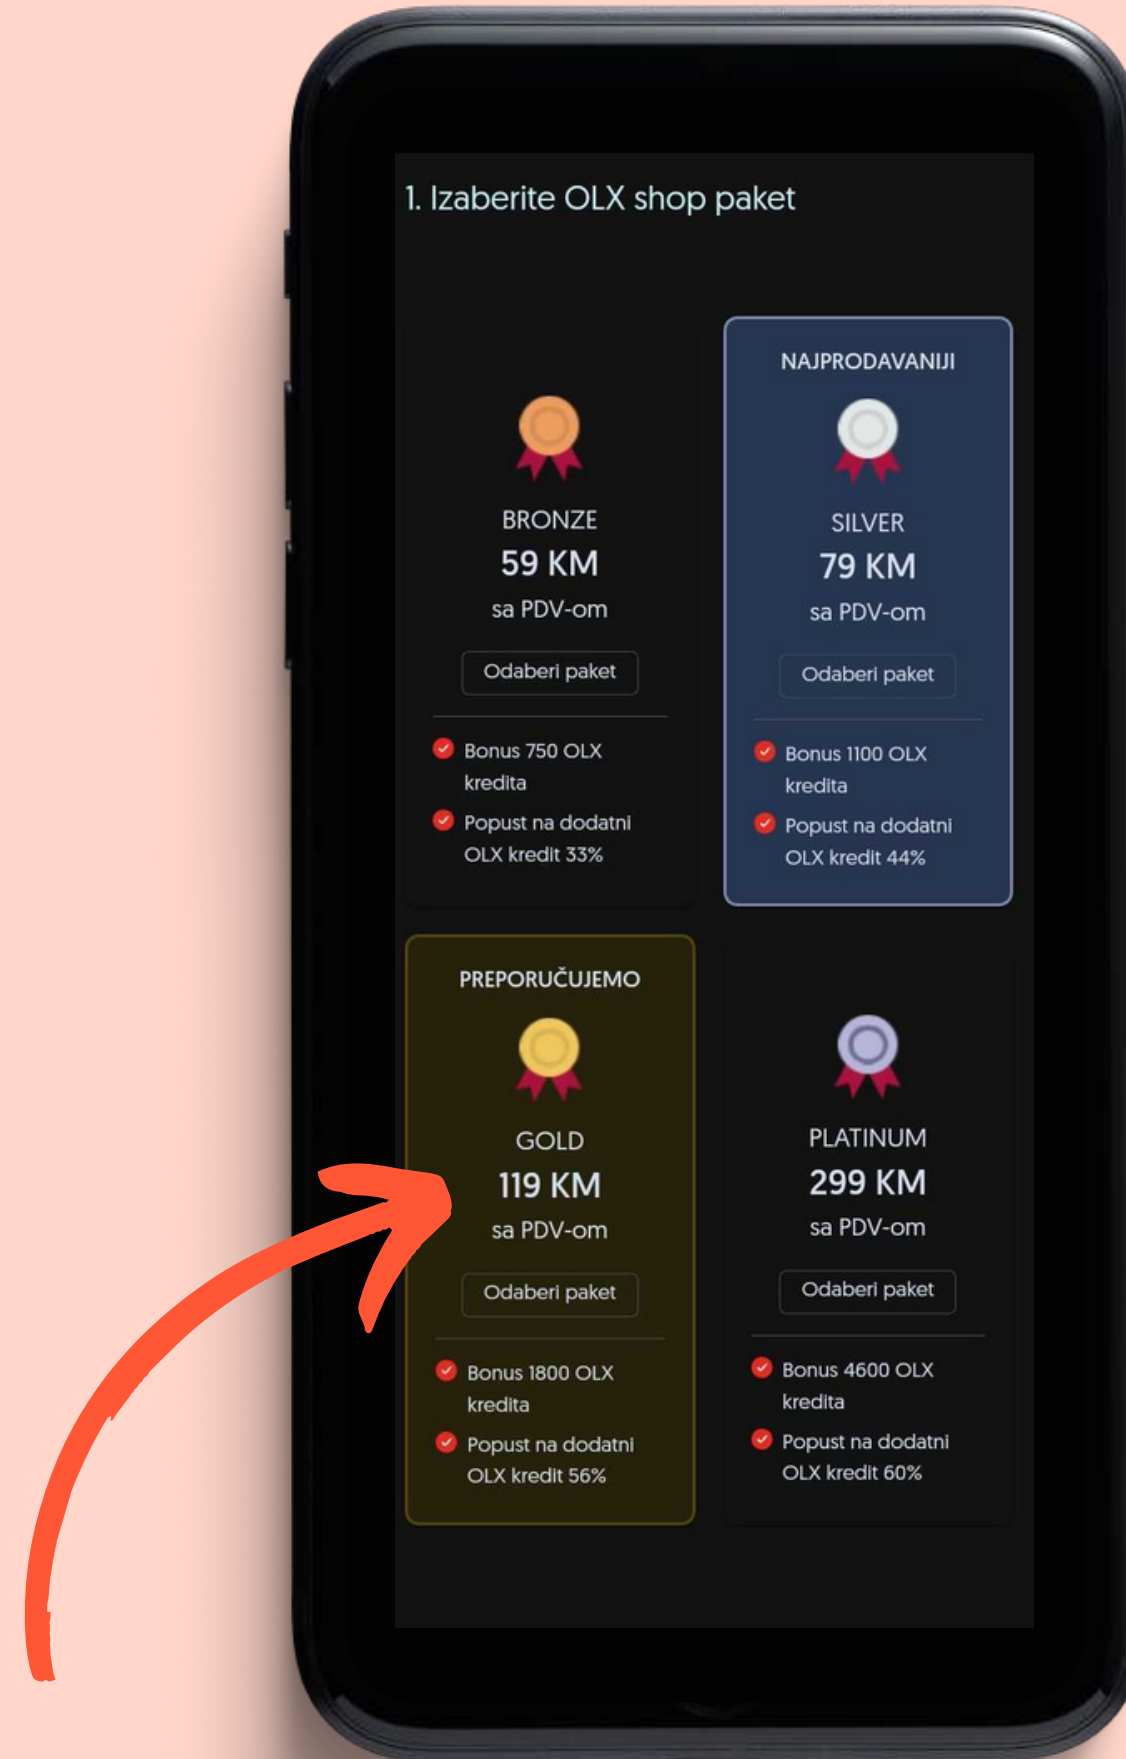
1. Izaberite OLX shop paket

BRONZE
59 KM
sa PDV-om
Odaberi paket
Bonus 750 OLX kredita
Popust na dodatni OLX kredit 33%

NAJPRODAVANIJI
SILVER
79 KM
sa PDV-om
Odaberi paket
Bonus 1100 OLX kredita
Popust na dodatni OLX kredit 44%

PREPORUČUJEMO
GOLD
119 KM
sa PDV-om
Odaberi paket
Bonus 1800 OLX kredita
Popust na dodatni OLX kredit 56%

PLATINUM
299 KM
sa PDV-om
Odaberi paket
Bonus 4600 OLX kredita
Popust na dodatni OLX kredit 60%